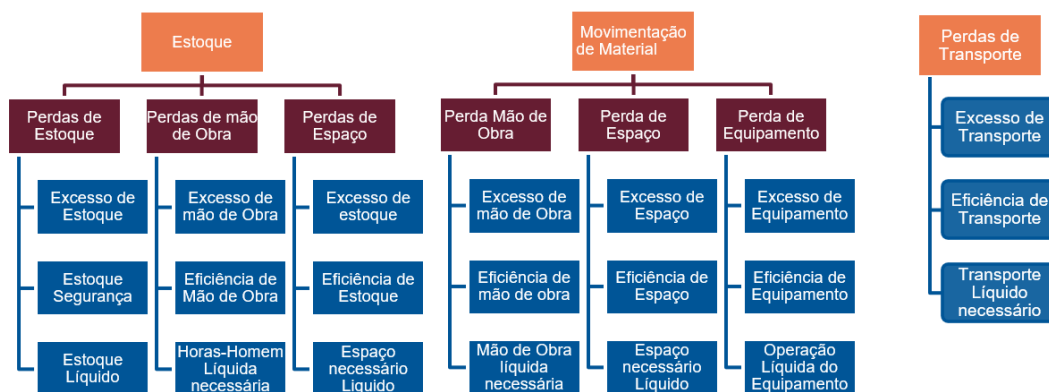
Estoque

Perdas de Estoque

Excesso de Estoque

Estoque Segurança

Estoque Líquido

Perdas de mão de Obra

Excesso de mão de Obra

Eficiência de Mão de Obra

Horas-Homem Líquida necessária

Perdas de Espaço

Excesso de estoque

Eficiência de Estoque

Espaço necessário Líquido

Movimentação de Material

Perda Mão de Obra

Excesso de mão de Obra

Eficiência de mão de obra

Mão de Obra líquida necessária

Perda de Espaço

Excesso de Espaço

Eficiência de Espaço

Espaço necessário Líquido

Perda de Equipamento

Excesso de Equipamento

Eficiência de Equipamento

Operação Líquida do Equipamento

Perdas de Transporte

Excesso de Transporte

Eficiência de Transporte

Transporte Líquido necessário